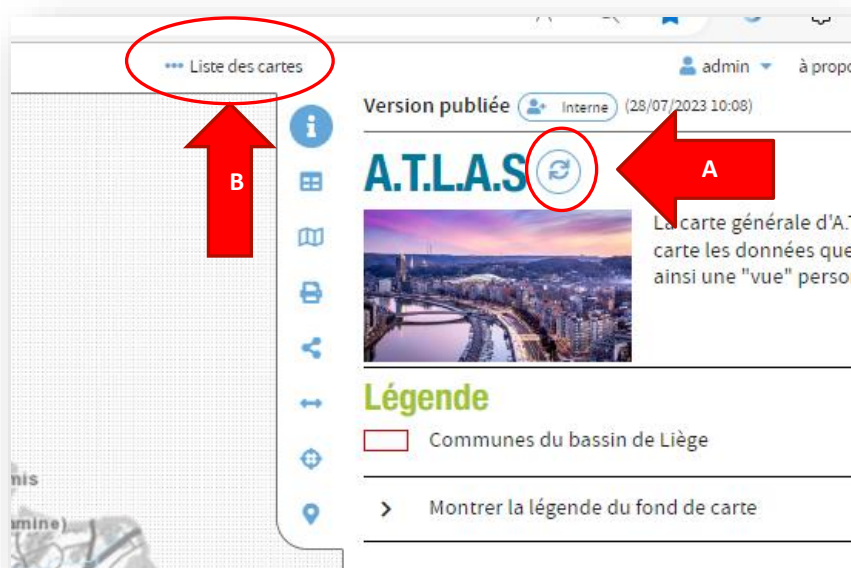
••• Liste des cartes

admin

à propo

Version publiée

Interne

(28/07/2023 10:08)

A.T.L.A.S

A

B

La carte générale d'A.T
carte les données que
ainsi une "vue" perso

Légende

Communes du bassin de Liège

Montrer la légende du fond de carte

nis

amine)